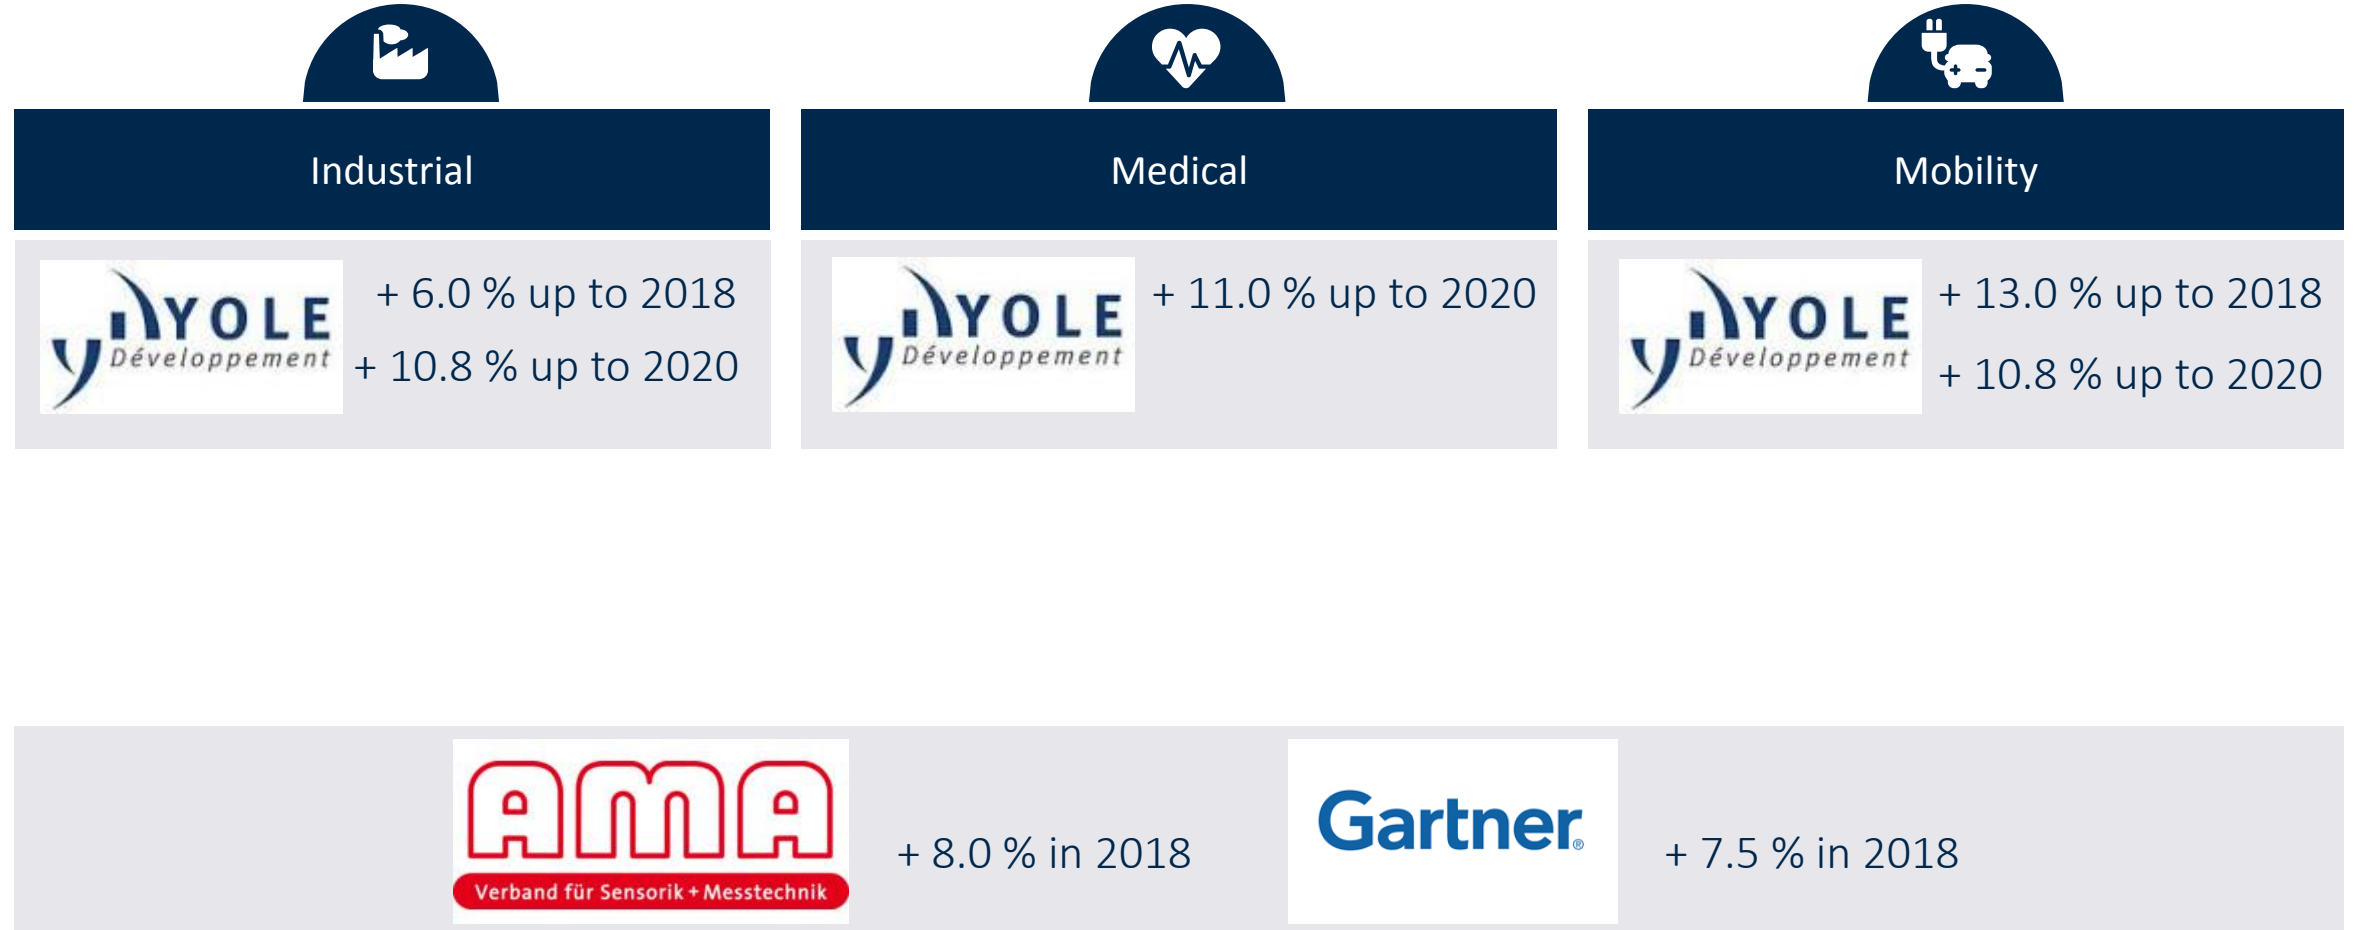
Industrial

YOLE Développement

+ 6.0 % up to 2018

+ 10.8 % up to 2020

Medical

YOLE Développement

+ 11.0 % up to 2020

Mobility

YOLE Développement

+ 13.0 % up to 2018

+ 10.8 % up to 2020

AMA
Verband für Sensorik + Messtechnik

+ 8.0 % in 2018

Gartner®

+ 7.5 % in 2018